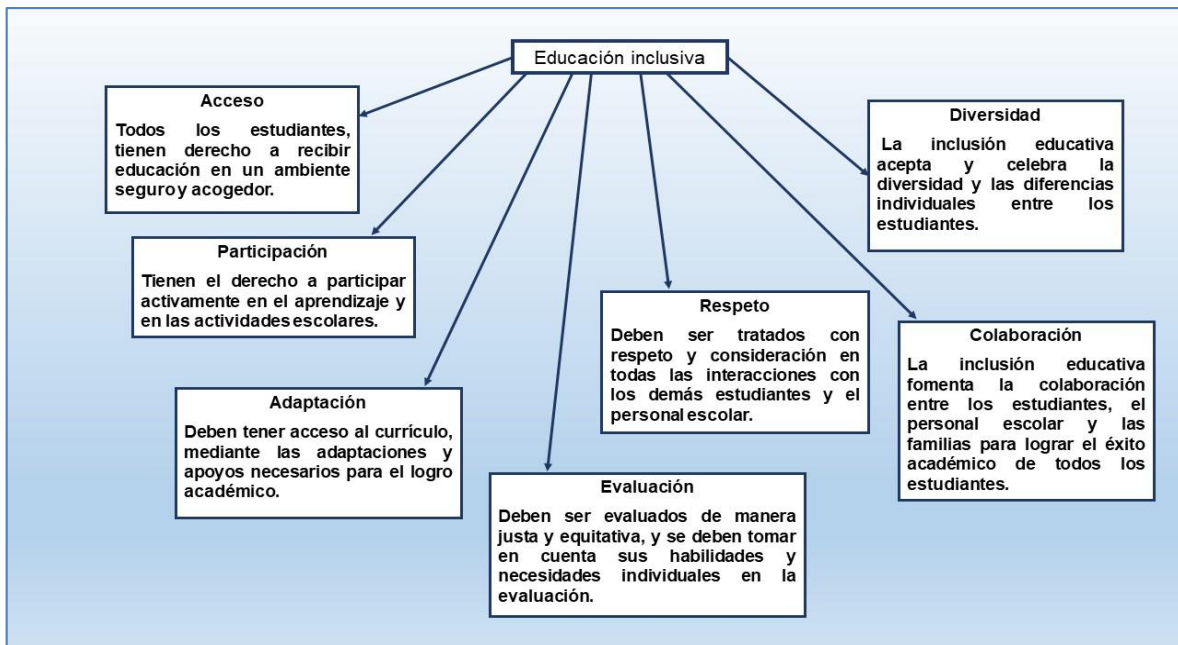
Educación inclusiva

Acceso

Todos los estudiantes, tienen derecho a recibir educación en un ambiente seguro y acogedor.

Diversidad

La inclusión educativa acepta y celebra la diversidad y las diferencias individuales entre los estudiantes.

Participación

Tienen el derecho a participar activamente en el aprendizaje y en las actividades escolares.

Respeto

Deben ser tratados con respeto y consideración en todas las interacciones con los demás estudiantes y el personal escolar.

Colaboración

La inclusión educativa fomenta la colaboración entre los estudiantes, el personal escolar y las familias para lograr el éxito académico de todos los estudiantes.

Adaptación

Deben tener acceso al currículo, mediante las adaptaciones y apoyos necesarios para el logro académico.

Evaluación

Deben ser evaluados de manera justa y equitativa, y se deben tomar en cuenta sus habilidades y necesidades individuales en la evaluación.